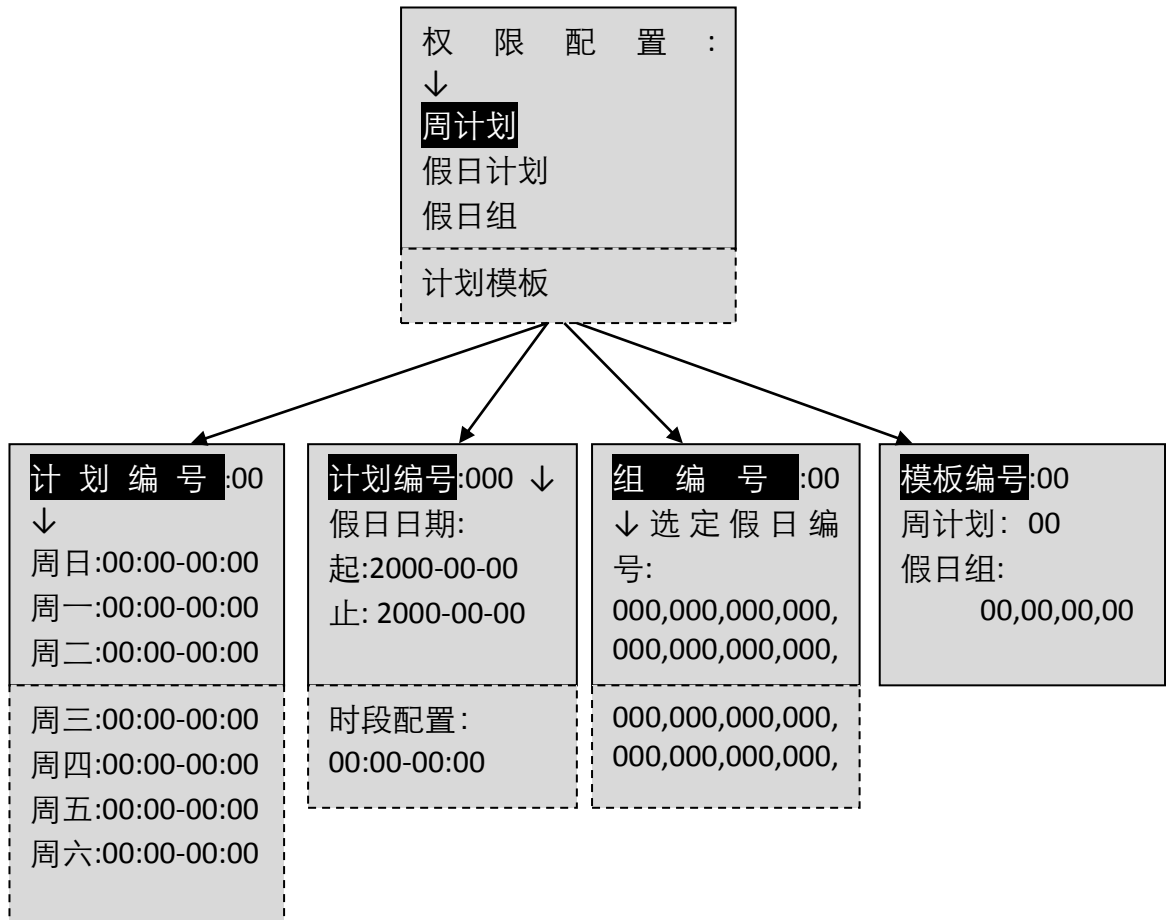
权 限 配 置 :
↓
周计划
假日计划
假日组
计划模板

计 划 编 号 :00
↓
周日:00:00-00:00
周一:00:00-00:00
周二:00:00-00:00
周三:00:00-00:00
周四:00:00-00:00
周五:00:00-00:00
周六:00:00-00:00

计划编号:000 ↓
假日日期:
起:2000-00-00
止: 2000-00-00
时段配置:
00:00-00:00

组 编 号 :00
↓ 选 定 假 日 编 号:
000,000,000,000,
000,000,000,000,
000,000,000,000,
000,000,000,000,

模板编号:00
周计划: 00
假日组:
00,00,00,00